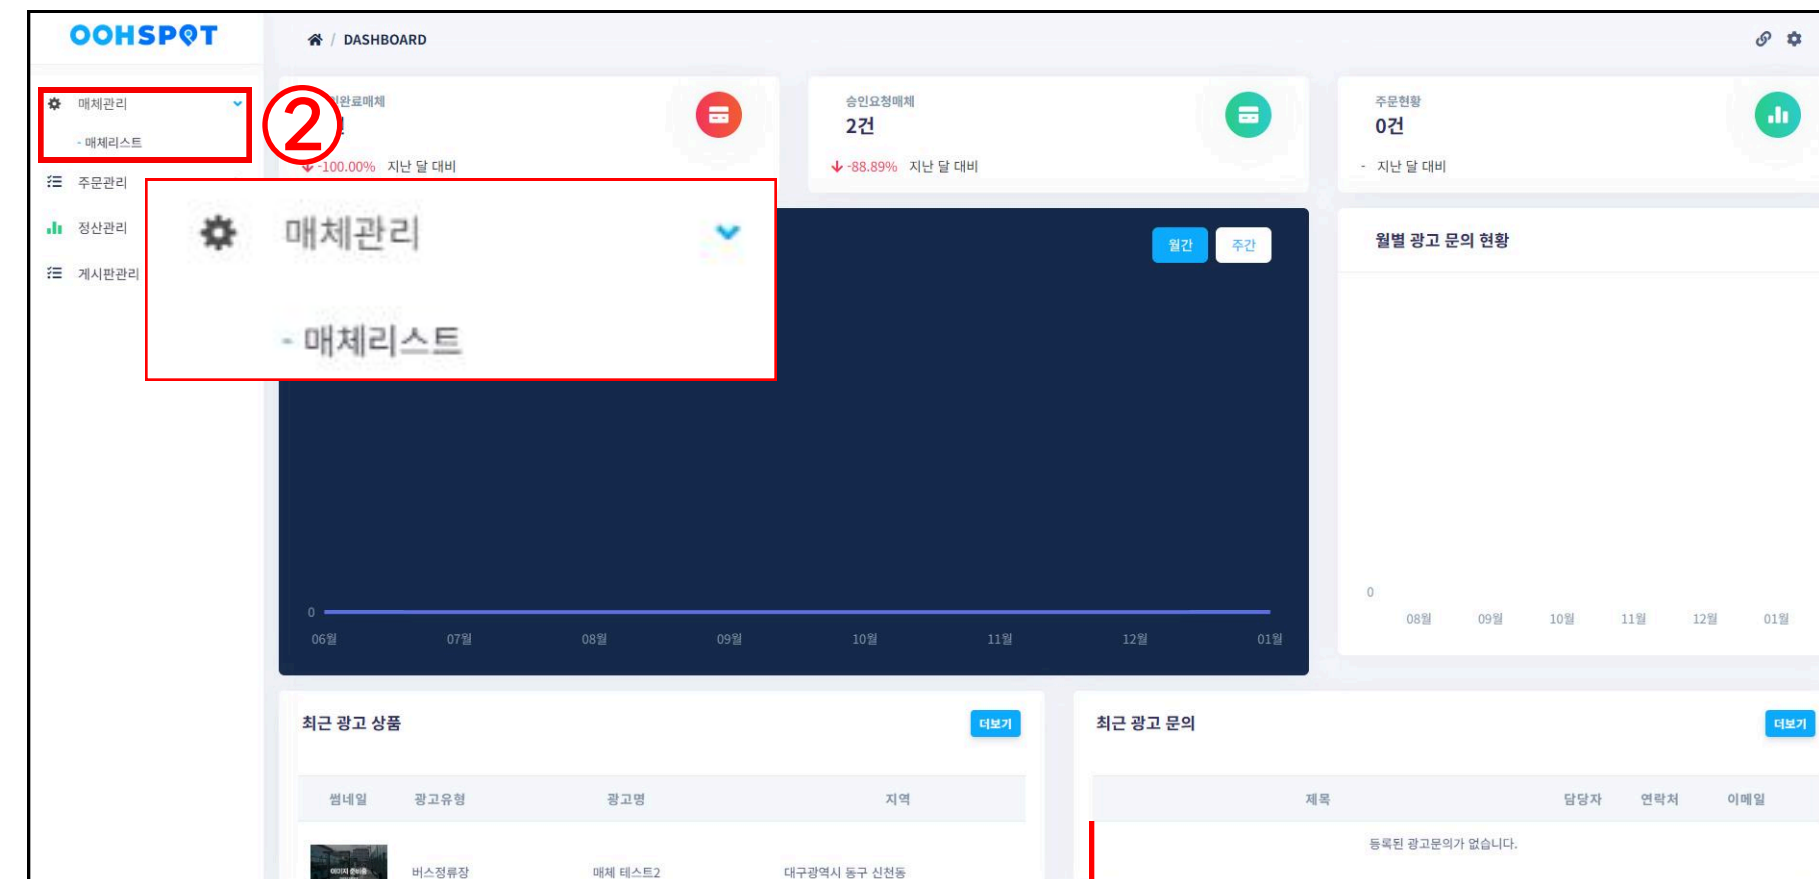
OOHSPOT

DASHBOARD

매체관리
- 매체리스트
②
주문관리
정산관리
게시판관리

매체관리
- 매체리스트

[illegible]완료매체
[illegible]
-100.00% 지난 달 대비

승인요청매체
2건
-88.89% 지난 달 대비

주문현황
0건
- 지난 달 대비

월간
주간

0
06월
07월
08월
09월
10월
11월
12월
01월

월별 광고 문의 현황

0
08월
09월
10월
11월
12월
01월

최근 광고 상품
더보기

| 썸네일 | 광고유형 | 광고명 | 지역 |
|---|---|---|---|
| | 버스정류장 | 매체 테스트2 | 대구광역시 동구 신천동 |

최근 광고 문의
더보기

| 제목 | 담당자 | 연락처 | 이메일 |
|---|---|---|---|
| 등록된 광고문의가 없습니다. | | | |